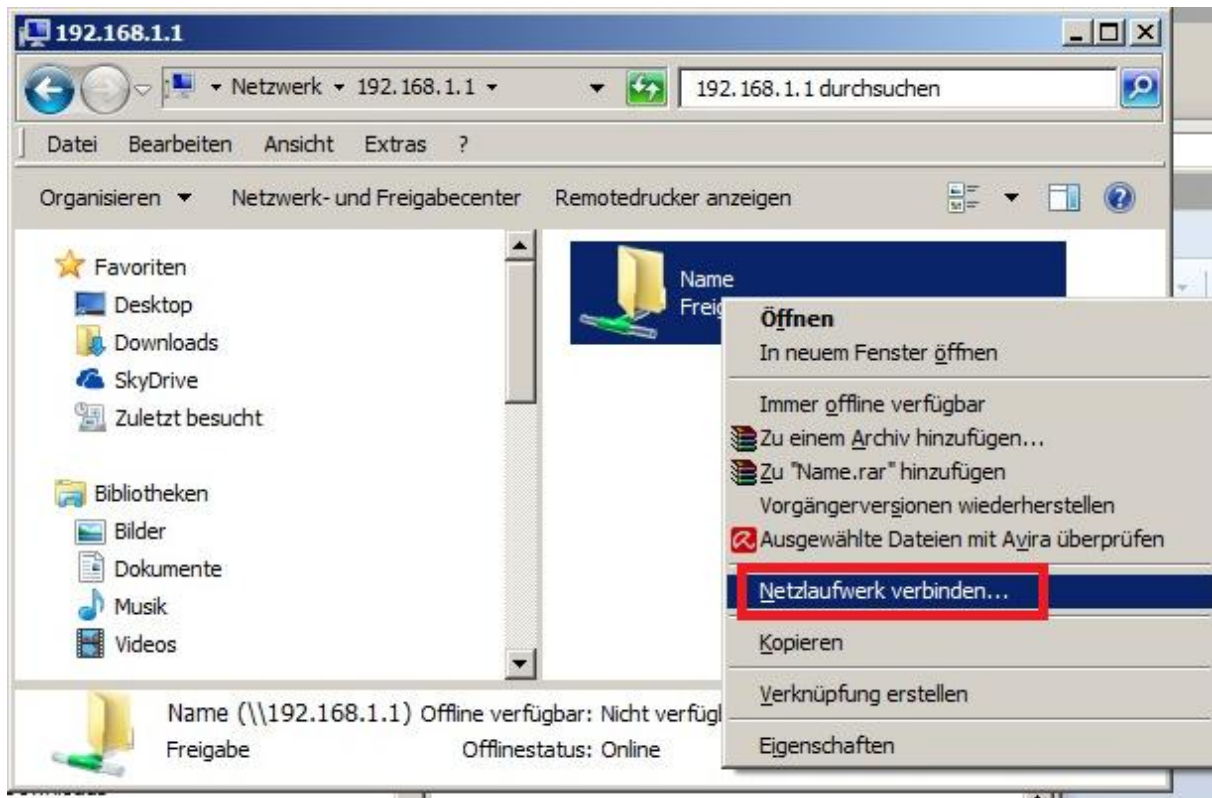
192.168.1.1

Netzwerk ▸ 192.168.1.1 ▸

192.168.1.1 durchsuchen

Datei Bearbeiten Ansicht Extras ?

Organisieren ▾ Netzwerk- und Freigabecenter Remotedrucker anzeigen

Favoriten
Desktop
Downloads
SkyDrive
Zuletzt besucht

Bibliotheken
Bilder
Dokumente
Musik
Videos

Name
Freig

Öffnen
In neuem Fenster öffnen
Immer offline verfügbar
Zu einem Archiv hinzufügen...
Zu "Name.rar" hinzufügen
Vorgängerversionen wiederherstellen
Ausgewählte Dateien mit Avira überprüfen
Netzlaufwerk verbinden...
Kopieren
Verknüpfung erstellen
Eigenschaften

Name (\\192.168.1.1) Offline verfügbar: Nicht verfügb
Freigabe Offlinestatus: Online